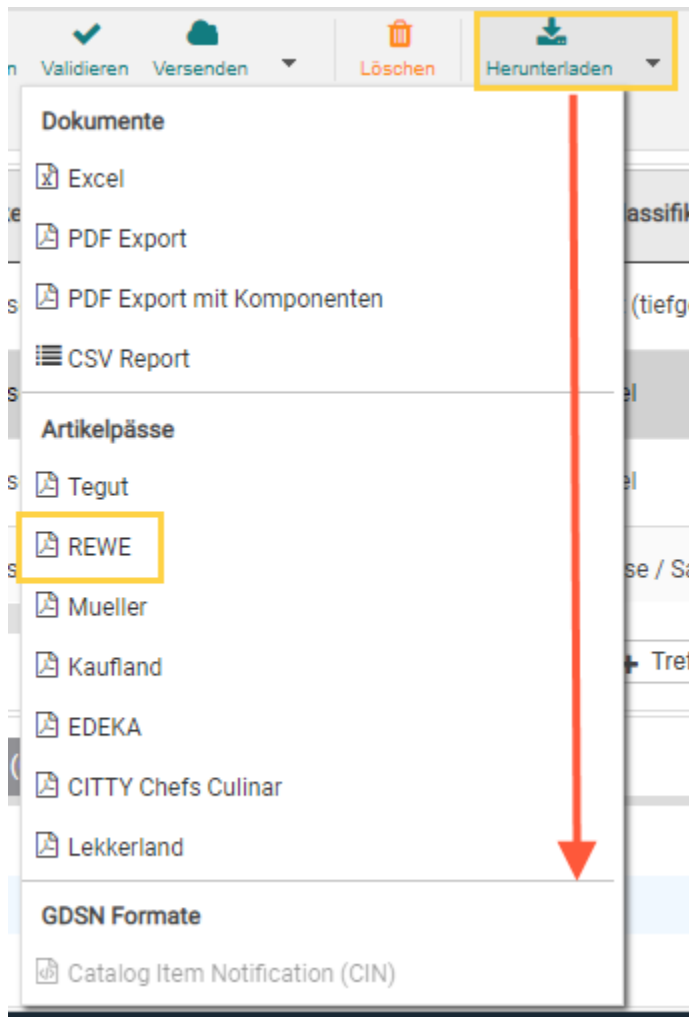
n Validieren Versenden Löschen Herunterladen

Dokumente

Excel

PDF Export

PDF Export mit Komponenten

CSV Report

Artikelpässe

Tegut

REWE

Mueller

Kaufland

EDEKA

CITTY Chefs Culinar

Lekkerland

GDSN Formate

Catalog Item Notification (CIN)

te assifik s (tiefg s el s el s se / Sa Tref